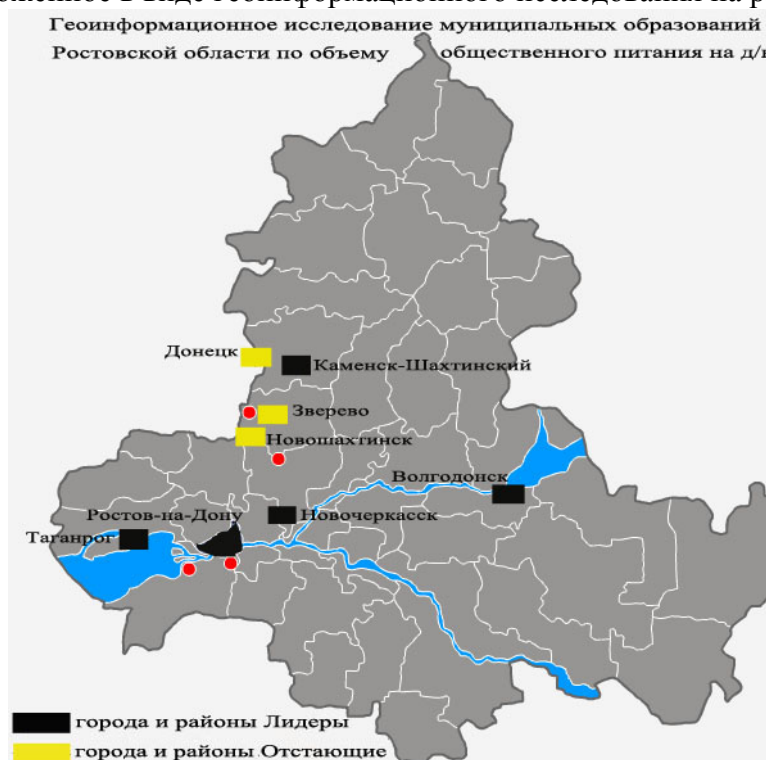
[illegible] в виде геоинформационного исследования на р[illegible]

Геоинформационное исследование муниципальных образований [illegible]
Ростовской области по объему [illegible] общественного питания на д/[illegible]

Донецк
Каменск-Шахтинский
Зверево
Новошахтинск
Волгодонск
Ростов-на-Дону
Новочеркасск
Таганрог

города и районы Лидеры
города и районы Отстающие